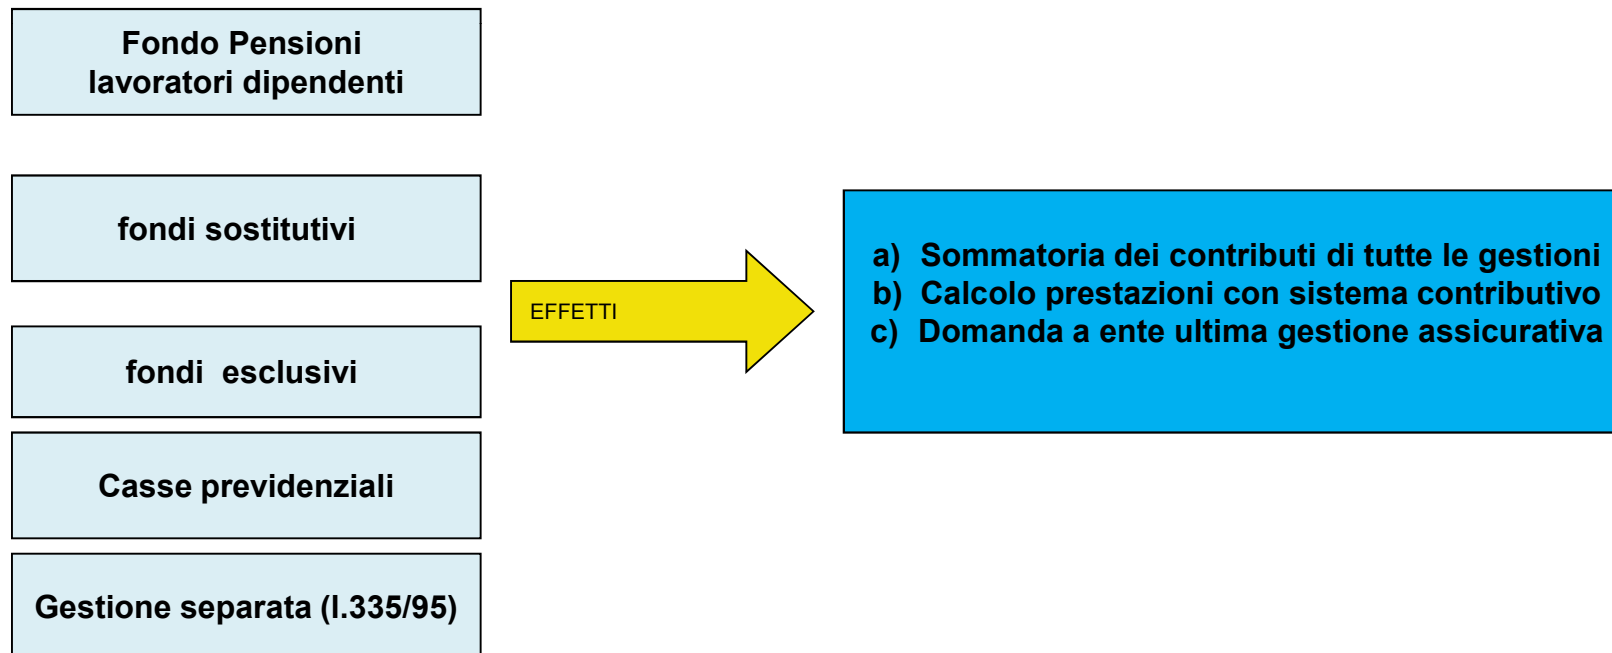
Fondo Pensioni lavoratori dipendenti

fondi sostitutivi

fondi esclusivi

Casse previdenziali

Gestione separata (l.335/95)

EFFETTI

a) Sommatoria dei contributi di tutte le gestioni
b) Calcolo prestazioni con sistema contributivo
c) Domanda a ente ultima gestione assicurativa